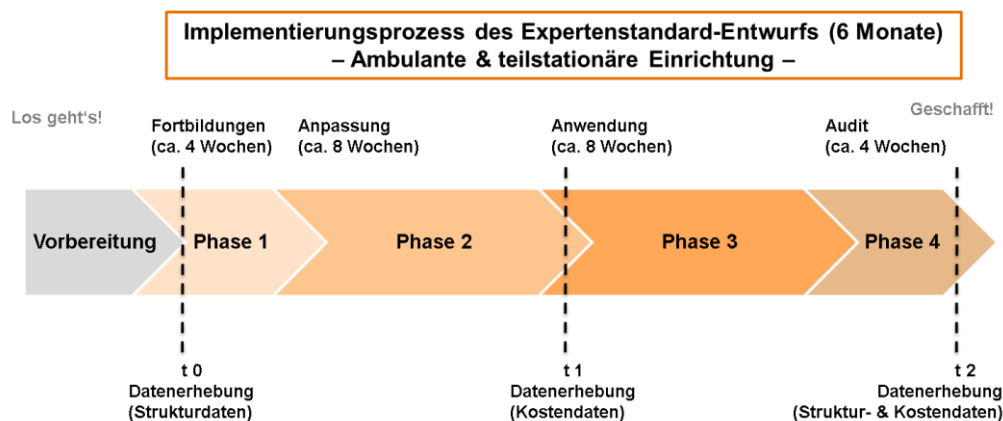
Implementierungsprozess des Expertenstandard-Entwurfs (6 Monate)
– Ambulante & teilstationäre Einrichtung –

Los geht‘s!

Fortbildungen
(ca. 4 Wochen)

Anpassung
(ca. 8 Wochen)

Anwendung
(ca. 8 Wochen)

Audit
(ca. 4 Wochen)

Geschafft!

Vorbereitung

Phase 1

Phase 2

Phase 3

Phase 4

t 0
Datenerhebung
(Strukturdaten)

t 1
Datenerhebung
(Kostendaten)

t 2
Datenerhebung
(Struktur- & Kostendaten)